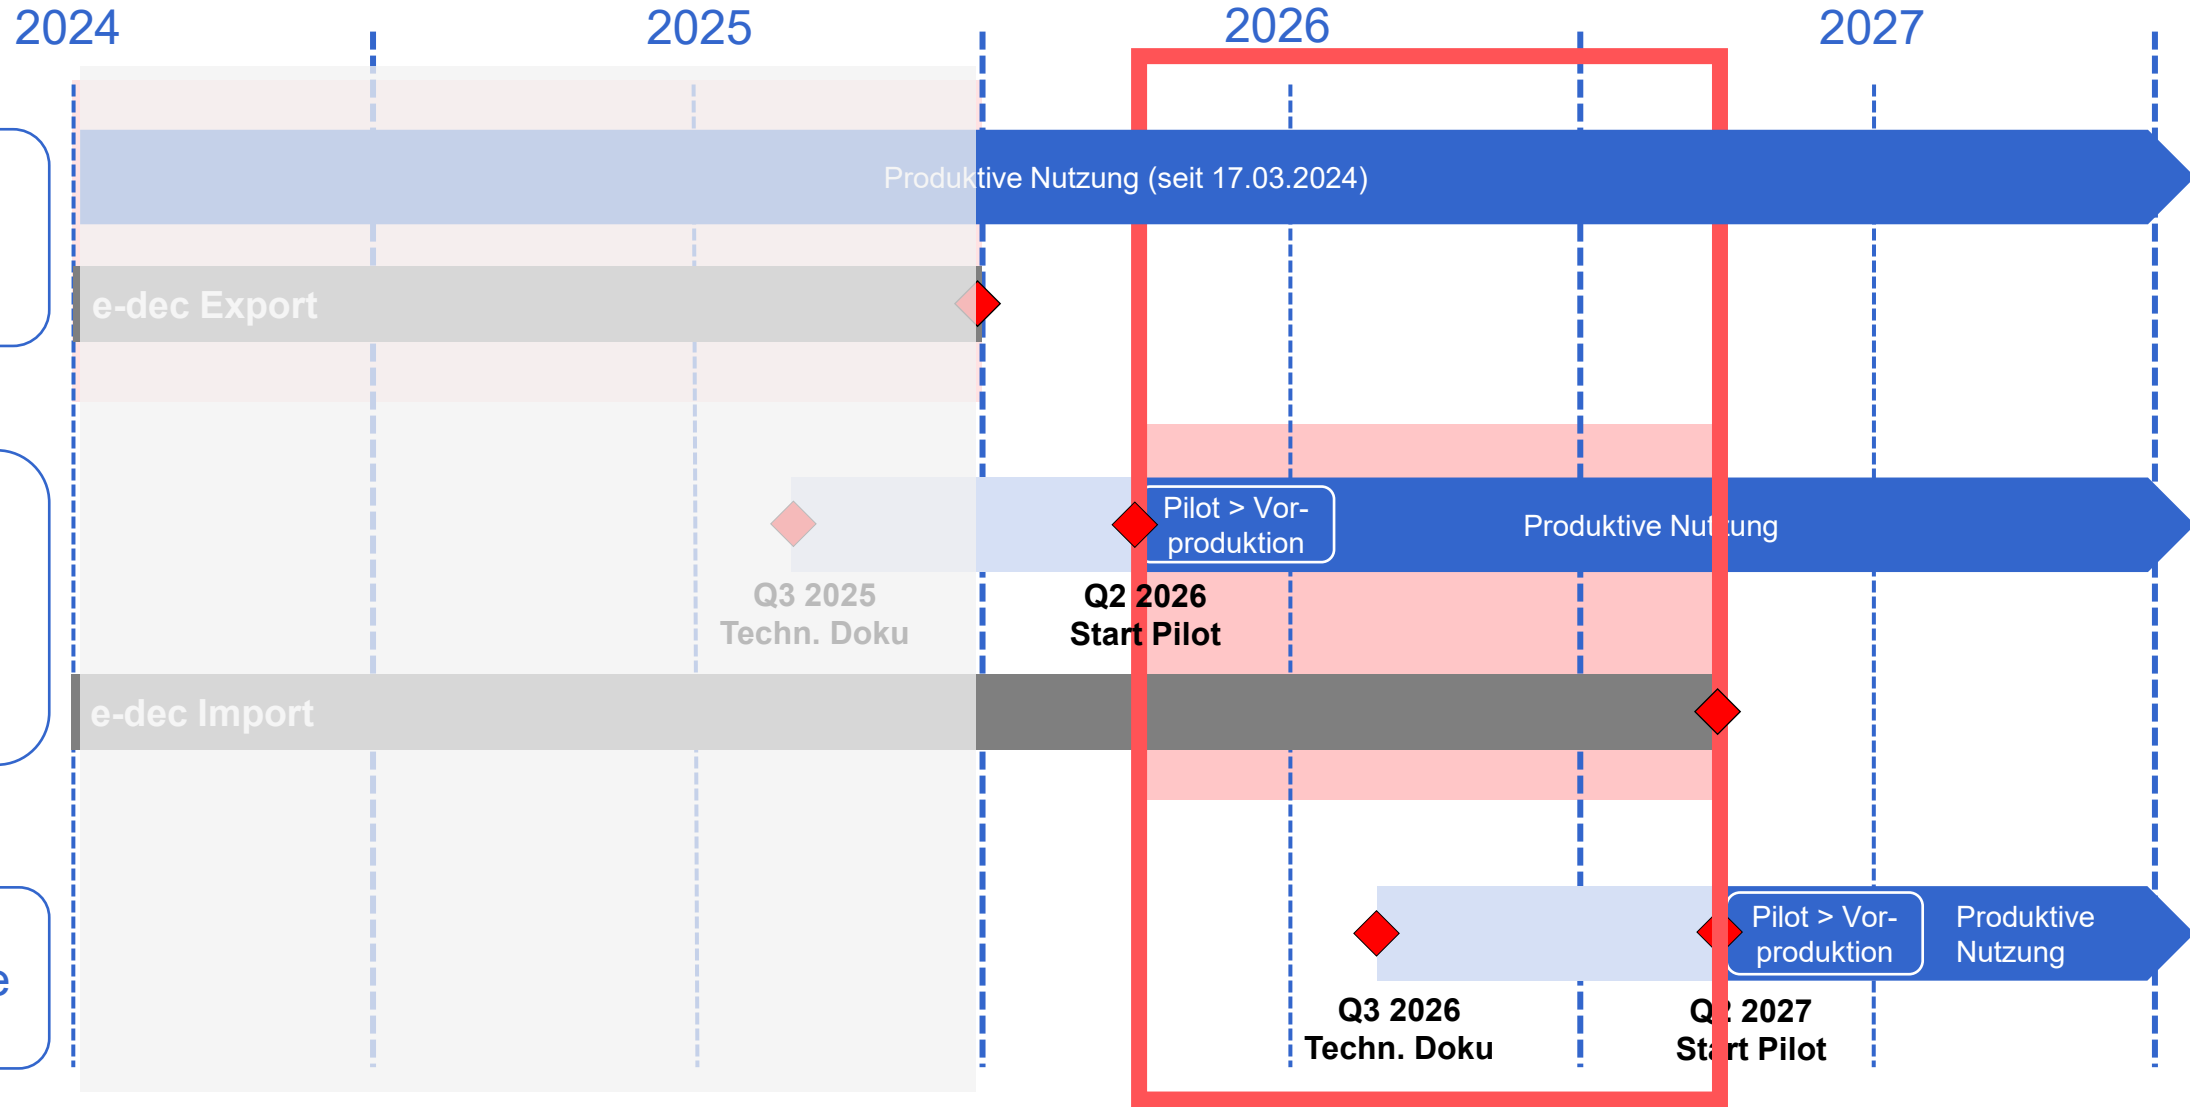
2024

2025

2026

2027

Produktive Nutzung (seit 17.03.2024)

e-dec Export

Pilot > Vorproduktion

Produktive Nut ung

Q3 2025
Techn. Doku

Q2 2026
Start Pilot

e-dec Import

Pilot > Vorproduktion

Produktive Nutzung

e

Q3 2026
Techn. Doku

Q 2027
St rt Pilot